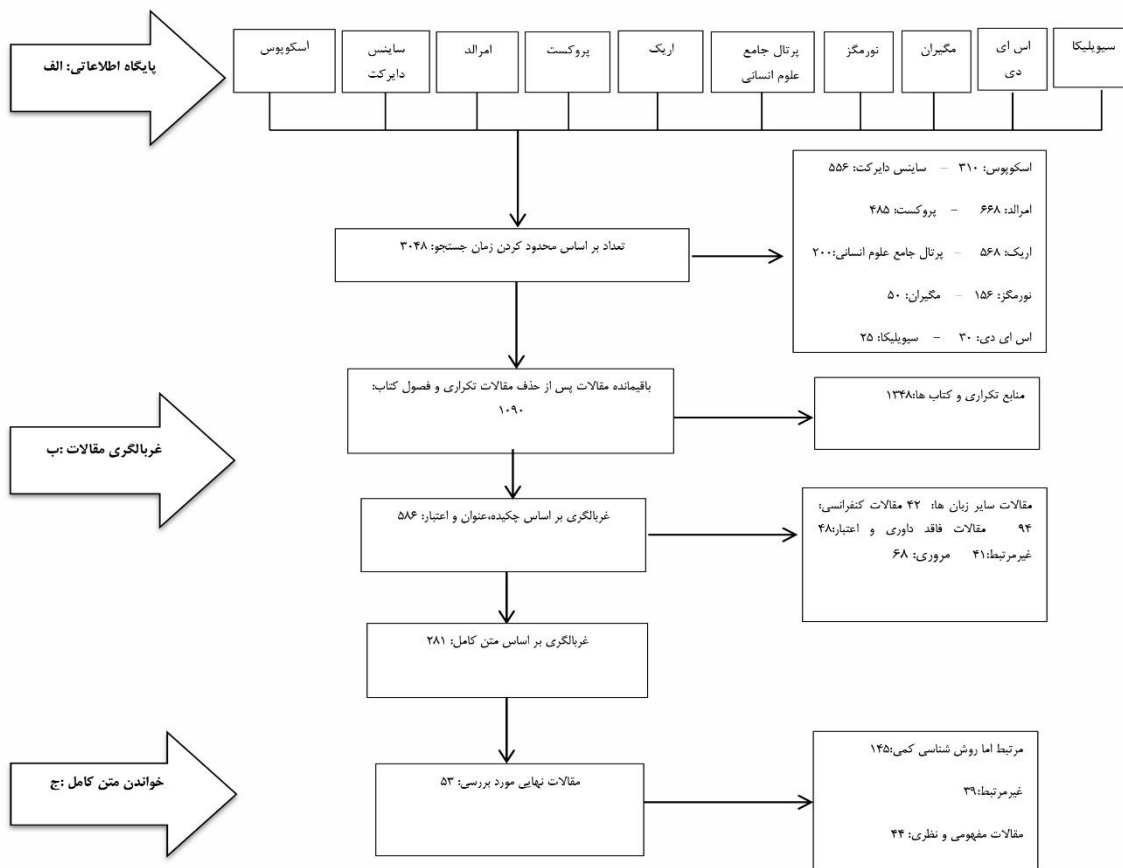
پایگاه اطلاعاتی: الف

سیویلیکا

اس ای دی

مگیران

نورمگز

پرتال جامع علوم انسانی

اریک

پروکست

امرالد

ساینس دایرکت

اسکوپوس

تعداد بر اساس محدود کردن زمان جستجو: ۳۰۴۸

اسکوپوس: ۳۱۰ – ساینس دایرکت: ۵۵۶

امرالد: ۶۶۸ – پروکست: ۴۸۵

اریک: ۵۶۸ – پرتال جامع علوم انسانی:۲۰۰

نورمگز: ۱۵۶ – مگیران: ۵۰

اس ای دی: ۳۰ – سیویلیکا: ۲۵

غربالگری مقالات :ب

باقیمانده مقالات پس از حذف مقالات تکراری و فصول کتاب: ۱۰۹۰

منابع تکراری و کتاب ها:۱۳۴۸

غربالگری بر اساس چکیده،عنوان و اعتبار: ۵۸۶

مقالات سایر زبان ها: ۴۲ مقالات کنفرانسی: ۹۴ مقالات فاقد داوری و اعتبار:۴۸ غیرمرتبط:۴۱ مروری: ۶۸

غربالگری بر اساس متن کامل: ۲۸۱

خواندن متن کامل :ج

مقالات نهایی مورد بررسی: ۵۳

مرتبط اما روش شناسی کمی:۱۴۵

غیرمرتبط:۳۹

مقالات مفهومی و نظری: ۴۴